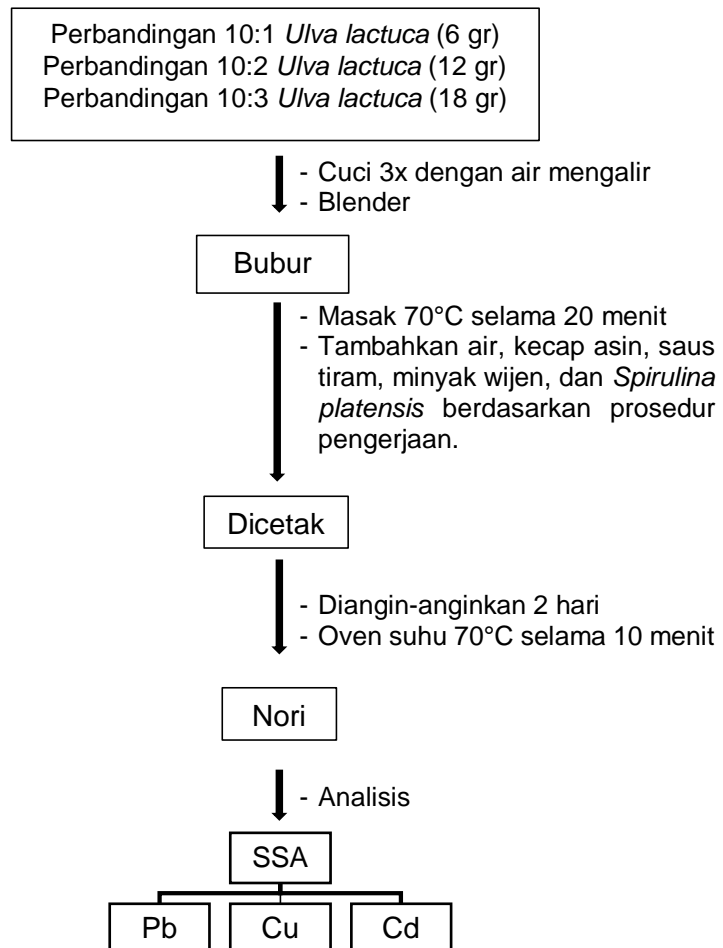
Perbandingan 10:1 Ulva lactuca (6 gr)
Perbandingan 10:2 Ulva lactuca (12 gr)
Perbandingan 10:3 Ulva lactuca (18 gr)

- Cuci 3x dengan air mengalir
- Blender

Bubur

- Masak 70°C selama 20 menit
- Tambahkan air, kecap asin, saus tiram, minyak wijen, dan Spirulina platensis berdasarkan prosedur pengerjaan.

Dicetak

- Diangin-anginkan 2 hari
- Oven suhu 70°C selama 10 menit

Nori

- Analisis

SSA

Pb

Cu

Cd